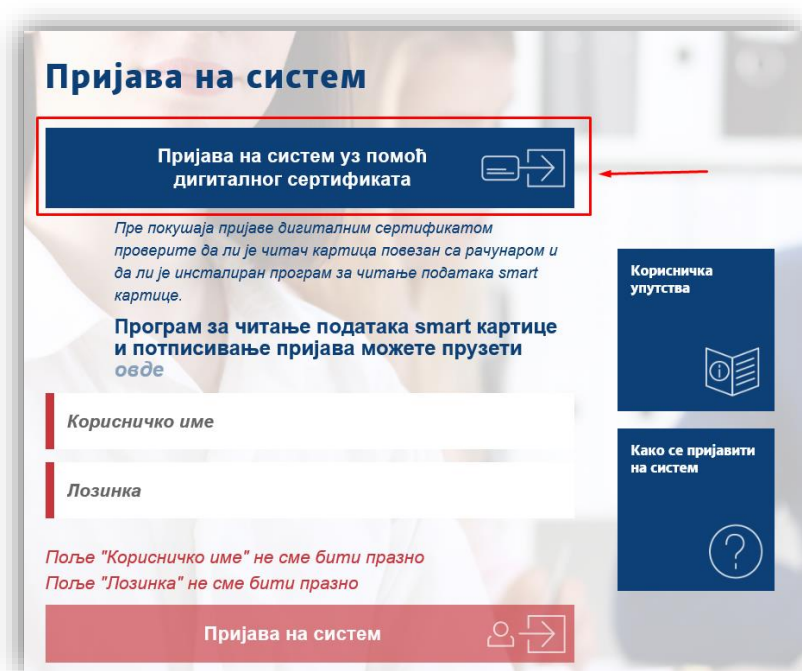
Пријава на систем

Пријава на систем уз помоћ дигиталног сертификата

Пре покушаја пријаве дигиталним сертификатом проверите да ли је читач картица повезан са рачунаром и да ли је инсталиран програм за читање података smart картице.

Програм за читање података smart картице и потписивање пријава можете преузети овде

Корисничко име

Лозинка

Поље "Корисничко име" не сме бити празно
Поље "Лозинка" не сме бити празно

Пријава на систем

Корисничка упутства

Како се пријавити на систем